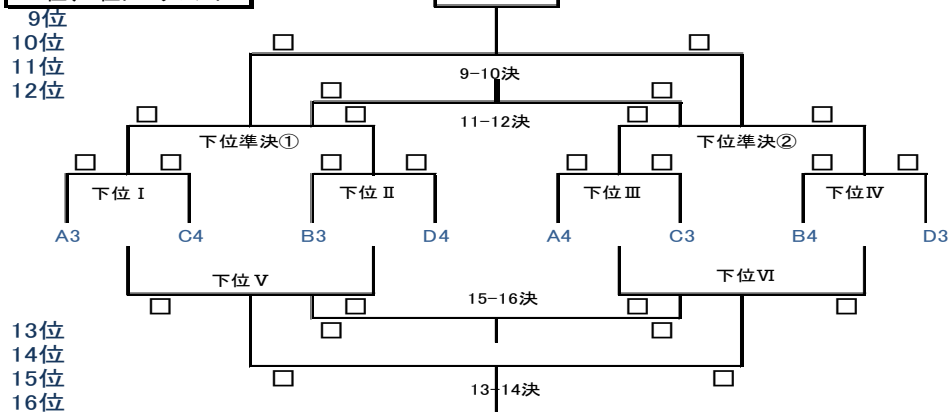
9位
10位
11位
12位

□ □
9-10決
□ □ □ □
11-12決
□ □
下位準決①
下位準決②
□ □ □ □ □ □ □ □
下位 I
下位 II
下位 III
下位 IV
A3 C4 B3 D4 A4 C3 B4 D3
下位 V
下位 VI
□ □
15-16決
□ □
□ □
13位
14位
15位
16位
□ □
13-14決